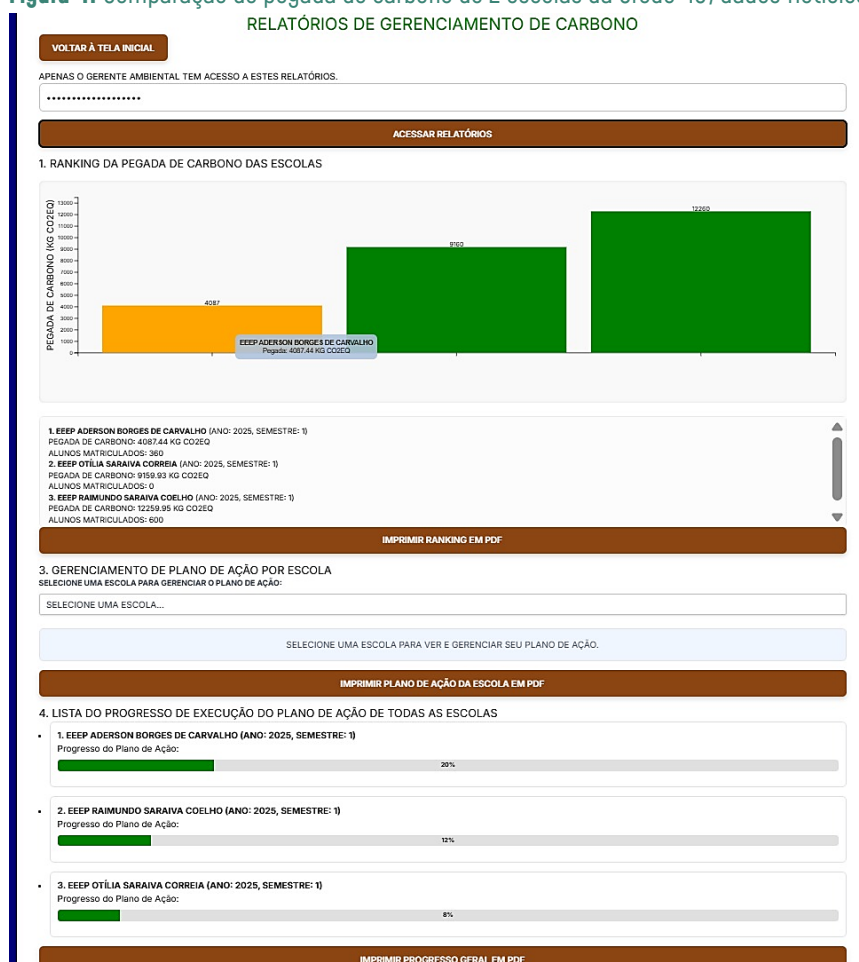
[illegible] comparação de pegada de carbono de 2 escolas da Crede 13, dados fictícios

RELATÓRIOS DE GERENCIAMENTO DE CARBONO

VOLTAR À TELA INICIAL

APENAS O GERENTE AMBIENTAL TEM ACESSO A ESTES RELATÓRIOS.

••••••••••••••••••

ACESSAR RELATÓRIOS

1. RANKING DA PEGADA DE CARBONO DAS ESCOLAS

PEGADA DE CARBONO (KG CO2EQ)

13000
12000
11000
10000
9000
8000
7000
6000
5000
4000
3000
2000
1000
0

4087
9160
12260

EEEP ADERSON BORGES DE CARVALHO
Pegada: 4087.44 KG CO2EQ

1. EEEP ADERSON BORGES DE CARVALHO (ANO: 2025, SEMESTRE: 1)
PEGADA DE CARBONO: 4087.44 KG CO2EQ
ALUNOS MATRICULADOS: 360
2. EEEP OTÍLIA SARAIVA CORREIA (ANO: 2025, SEMESTRE: 1)
PEGADA DE CARBONO: 9159.93 KG CO2EQ
ALUNOS MATRICULADOS: 0
3. EEEP RAIMUNDO SARAIVA COELHO (ANO: 2025, SEMESTRE: 1)
PEGADA DE CARBONO: 12259.95 KG CO2EQ
ALUNOS MATRICULADOS: 600

IMPRIMIR RANKING EM PDF

3. GERENCIAMENTO DE PLANO DE AÇÃO POR ESCOLA
SELECIONE UMA ESCOLA PARA GERENCIAR O PLANO DE AÇÃO:

SELECIONE UMA ESCOLA...

SELECIONE UMA ESCOLA PARA VER E GERENCIAR SEU PLANO DE AÇÃO.

IMPRIMIR PLANO DE AÇÃO DA ESCOLA EM PDF

4. LISTA DO PROGRESSO DE EXECUÇÃO DO PLANO DE AÇÃO DE TODAS AS ESCOLAS

1. EEEP ADERSON BORGES DE CARVALHO (ANO: 2025, SEMESTRE: 1)
Progresso do Plano de Ação:
20%

2. EEEP RAIMUNDO SARAIVA COELHO (ANO: 2025, SEMESTRE: 1)
Progresso do Plano de Ação:
12%

3. EEEP OTÍLIA SARAIVA CORREIA (ANO: 2025, SEMESTRE: 1)
Progresso do Plano de Ação:
8%

IMPRIMIR PROGRESSO GERAL EM PDF